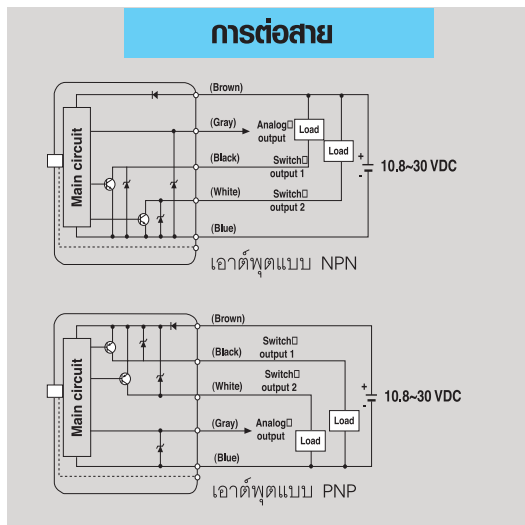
การต่อสาย

Main circuit

(Brown)

(Gray) Analog output

Load

(Black) Switch output 1

Load

+ 10.8~30 VDC -

(White) Switch output 2

(Blue)

เอาต์พุตแบบ NPN

Main circuit

(Brown)

(Black) Switch output 1

(White) Switch output 2

+ 10.8~30 VDC -

(Gray) Analog output

Load

Load

(Blue)

เอาต์พุตแบบ PNP